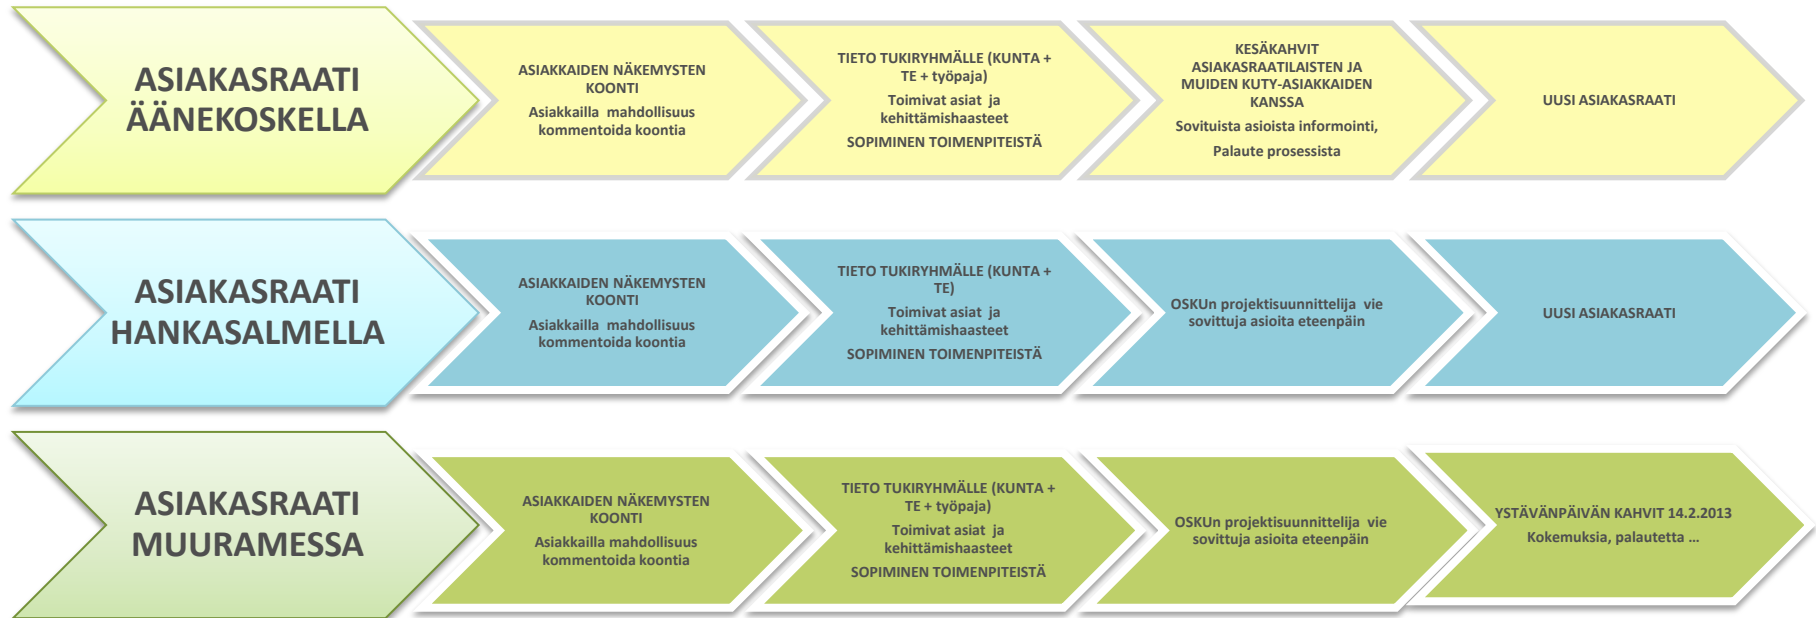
ASIAKASRAATI ÄÄNEKOSKELLA

ASIAKKAIDEN NÄKEMYSTEN KOONTI

Asiakkailla mahdollisuus kommentoida koontia

TIETO TUKIRYHMÄLLE (KUNTA + TE + työpaja)

Toimivat asiat ja kehittämishaasteet

SOPIMINEN TOIMENPITEISTÄ

KESÄKAHVIT ASIAKASRAATILAISTEN JA MUIDEN KUTY-ASIAKKAIDEN KANSSA

Sovituista asioista informointi,

Palaute prosessista

UUSI ASIAKASRAATI

ASIAKASRAATI HANKASALMELLA

ASIAKKAIDEN NÄKEMYSTEN KOONTI

Asiakkailla mahdollisuus kommentoida koontia

TIETO TUKIRYHMÄLLE (KUNTA + TE)

Toimivat asiat ja kehittämishaasteet

SOPIMINEN TOIMENPITEISTÄ

OSKUn projektisuunnittelija vie sovittuja asioita eteenpäin

UUSI ASIAKASRAATI

ASIAKASRAATI MUURAMESSA

ASIAKKAIDEN NÄKEMYSTEN KOONTI

Asiakkailla mahdollisuus kommentoida koontia

TIETO TUKIRYHMÄLLE (KUNTA + TE + työpaja)

Toimivat asiat ja kehittämishaasteet

SOPIMINEN TOIMENPITEISTÄ

OSKUn projektisuunnittelija vie sovittuja asioita eteenpäin

YSTÄVÄNPÄIVÄN KAHVIT 14.2.2013

Kokemuksia, palautetta ...